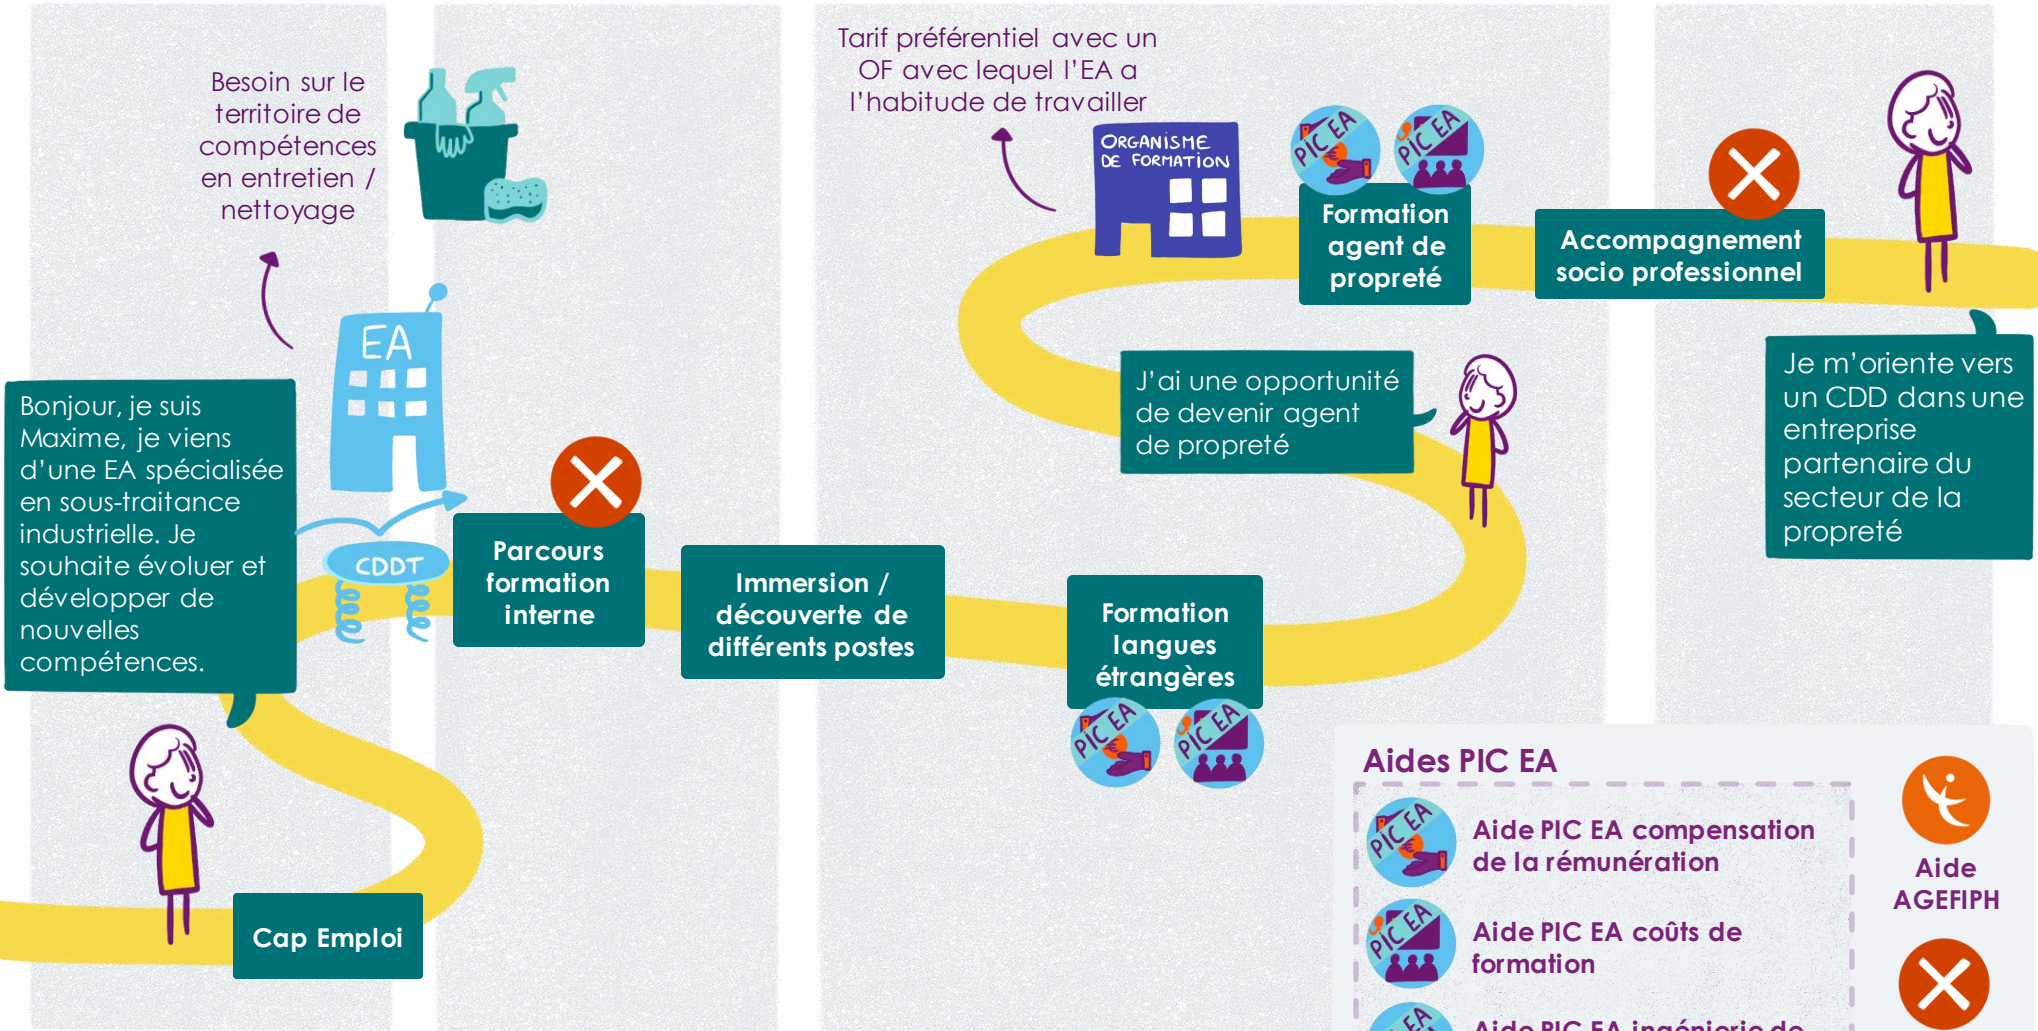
Besoin sur le territoire de compétences en entretien / nettoyage

Bonjour, je suis Maxime, je viens d'une EA spécialisée en sous-traitance industrielle. Je souhaite évoluer et développer de nouvelles compétences.

EA

CDDT

Cap Emploi

Parcours formation interne

Immersion / découverte de différents postes

Formation langues étrangères

PIC EA

PIC EA

J'ai une opportunité de devenir agent de propreté

Tarif préférentiel avec un OF avec lequel l'EA a l'habitude de travailler

ORGANISME DE FORMATION

PIC EA

PIC EA

Formation agent de propreté

Accompagnement socio professionnel

Je m'oriente vers un CDD dans une entreprise partenaire du secteur de la propreté

Aides PIC EA

PIC EA

Aide PIC EA compensation de la rémunération

PIC EA

Aide PIC EA coûts de formation

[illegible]

Aide PIC EA ingénierie de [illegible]

Aide AGEFIPH